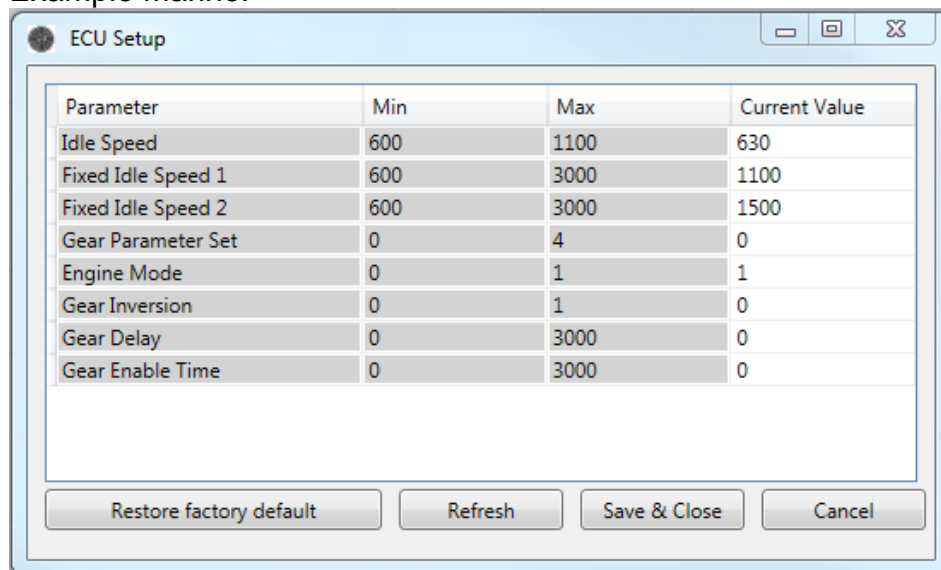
Example Marine:

ECU Setup

| Parameter | Min | Max | Current Value |
|---|---|---|---|
| Idle Speed | 600 | 1100 | 630 |
| Fixed Idle Speed 1 | 600 | 3000 | 1100 |
| Fixed Idle Speed 2 | 600 | 3000 | 1500 |
| Gear Parameter Set | 0 | 4 | 0 |
| Engine Mode | 0 | 1 | 1 |
| Gear Inversion | 0 | 1 | 0 |
| Gear Delay | 0 | 3000 | 0 |
| Gear Enable Time | 0 | 3000 | 0 |

Restore factory default
Refresh
Save & Close
Cancel